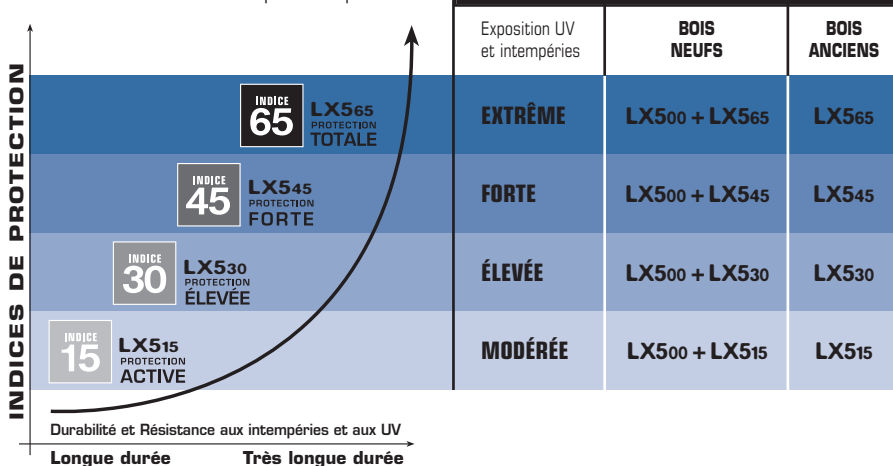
INDICES DE PROTECTION

INDICE 65 LX565 PROTECTION TOTALE

INDICE 45 LX545 PROTECTION FORTE

INDICE 30 LX530 PROTECTION ÉLEVÉE

INDICE 15 LX515 PROTECTION ACTIVE

Durabilité et Résistance aux intempéries et aux UV

Longue durée Très longue durée

| Exposition UV et intempéries | BOIS NEUFS | BOIS ANCIENS |
|---|---|---|
| EXTRÊME | LX500 + LX565 | LX565 |
| FORTE | LX500 + LX545 | LX545 |
| ÉLEVÉE | LX500 + LX530 | LX530 |
| MODÉRÉE | LX500 + LX515 | LX515 |